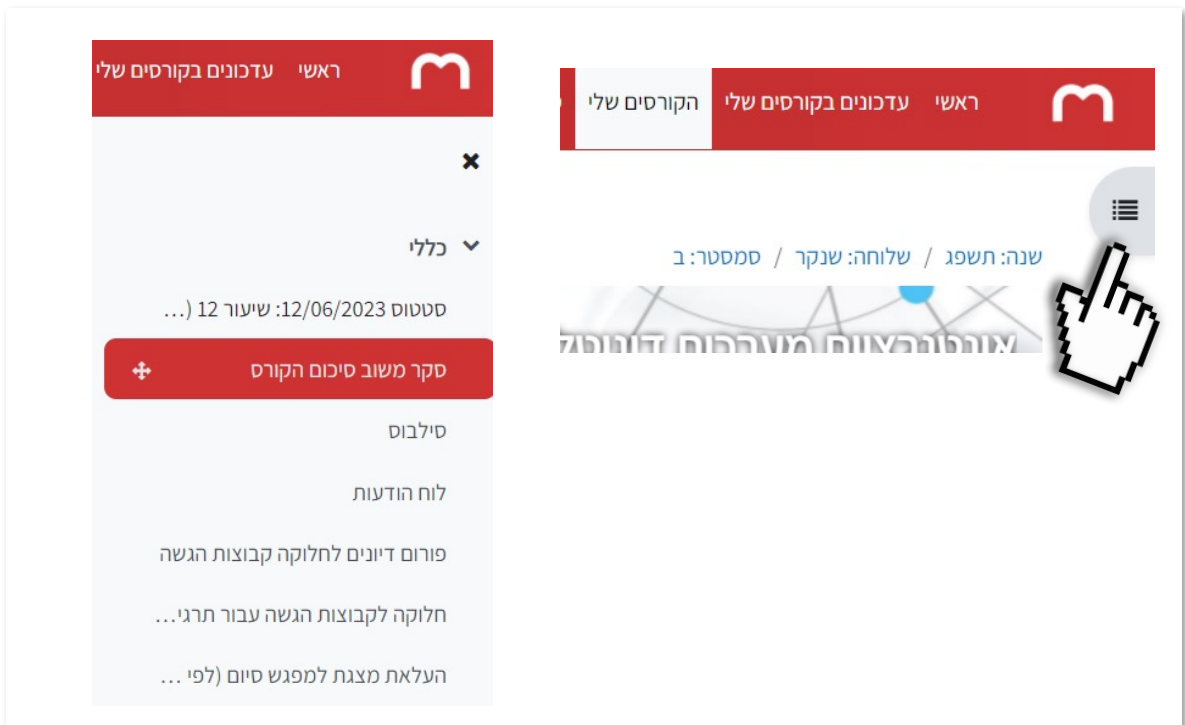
ראשי עדכונים בקורסים שלי הקורסים שלי

שנה: תשפג / שלוחה: שנקר / סמסטר: ב

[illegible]

ראשי עדכונים בקורסים שלי

כללי

סטטוס 12/06/2023: שיעור 12 (...

סקר משוב סיכום הקורס

סילבוס

לוח הודעות

פורום דיונים לחלוקה קבוצות הגשה

חלוקה לקבוצות הגשה עבור תרגי...

העלאת מצגת למפגש סיום (לפי ...